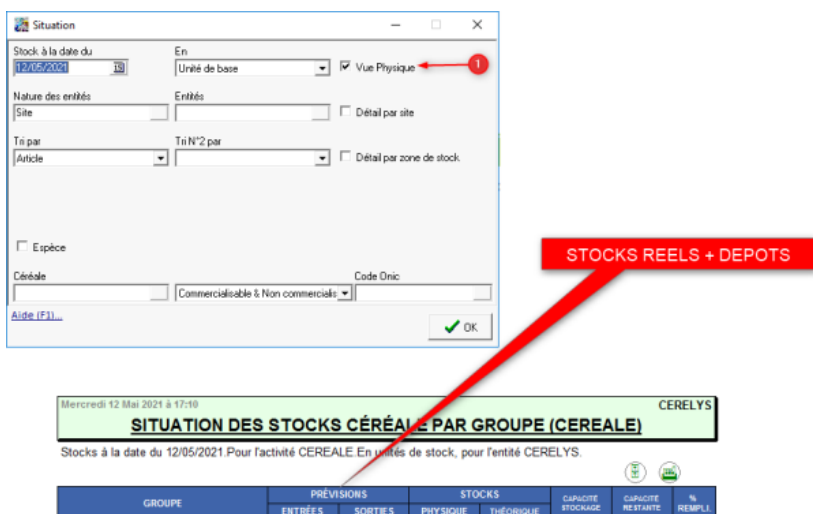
Situation

Stock à la date du
12/05/2021

En
Unité de base

Vue Physique

1

Nature des entités
Site

Entités

Détail par site

Tri par
Article

Tri N°2 par

Détail par zone de stock

Espèce

Céréale

Commercialisable & Non commercialis

Code Onic

Aide (F1)...

OK

STOCKS REELS + DEPOTS

Mercredi 12 Mai 2021 à 17:10

CERELYS

SITUATION DES STOCKS CÉRÉALE PAR GROUPE (CEREALE)

Stocks à la date du 12/05/2021.Pour l'activité CEREALE.En unités de stock, pour l'entité CERELYS.

| GROUPE | PRÉVISIONS | | STOCKS | | CAPACITÉ STOCKAGE | CAPACITÉ RESTANTE | % REMPLI. |
|---|---|---|---|---|---|---|---|
| | ENTRÉES | SORTIES | PHYSIQUE | THÉORIQUE | | | |